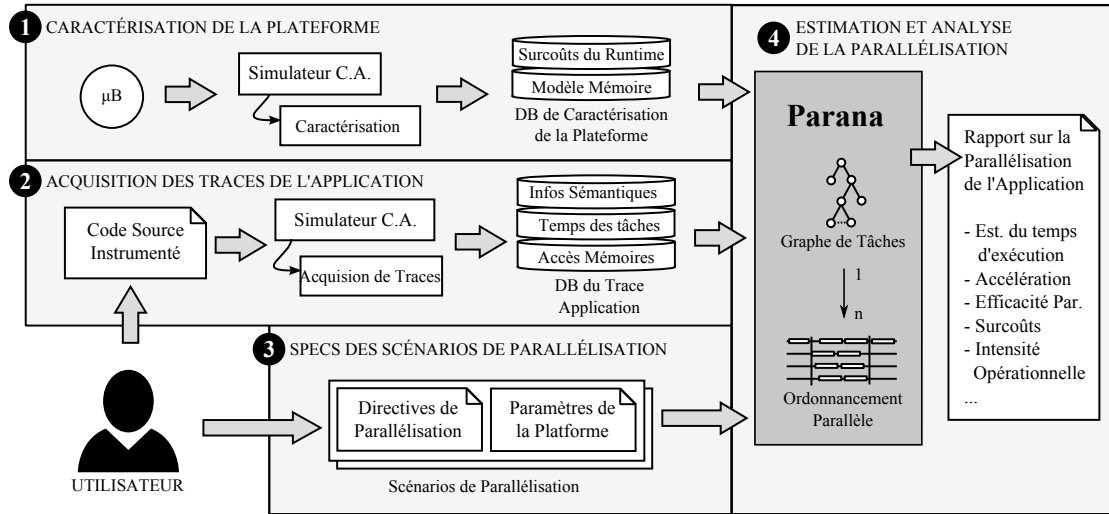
1 CARACTÉRISATION DE LA PLATEFORME

µB

Simulateur C.A.

Caractérisation

Surcoûts du Runtime

Modèle Mémoire

DB de Caractérisation de la Plateforme

2 ACQUISITION DES TRACES DE L'APPLICATION

Code Source Instrumenté

Simulateur C.A.

Acquision de Traces

Infos Sémantiques

Temps des tâches

Accès Mémoires

DB du Trace Application

3 SPECS DES SCÉNARIOS DE PARALLÉLISATION

Directives de Parallélisation

Paramètres de la Platforme

Scénarios de Parallélisation

UTILISATEUR

4 ESTIMATION ET ANALYSE DE LA PARALLÉLISATION

Parana

Graphe de Tâches

1

n

Ordonnancement Parallèle

Rapport sur la Parallélisation de l'Application

- Est. du temps d'exécution
- Accélération
- Efficacité Par.
- Surcoûts
- Intensité Opérationnelle
...